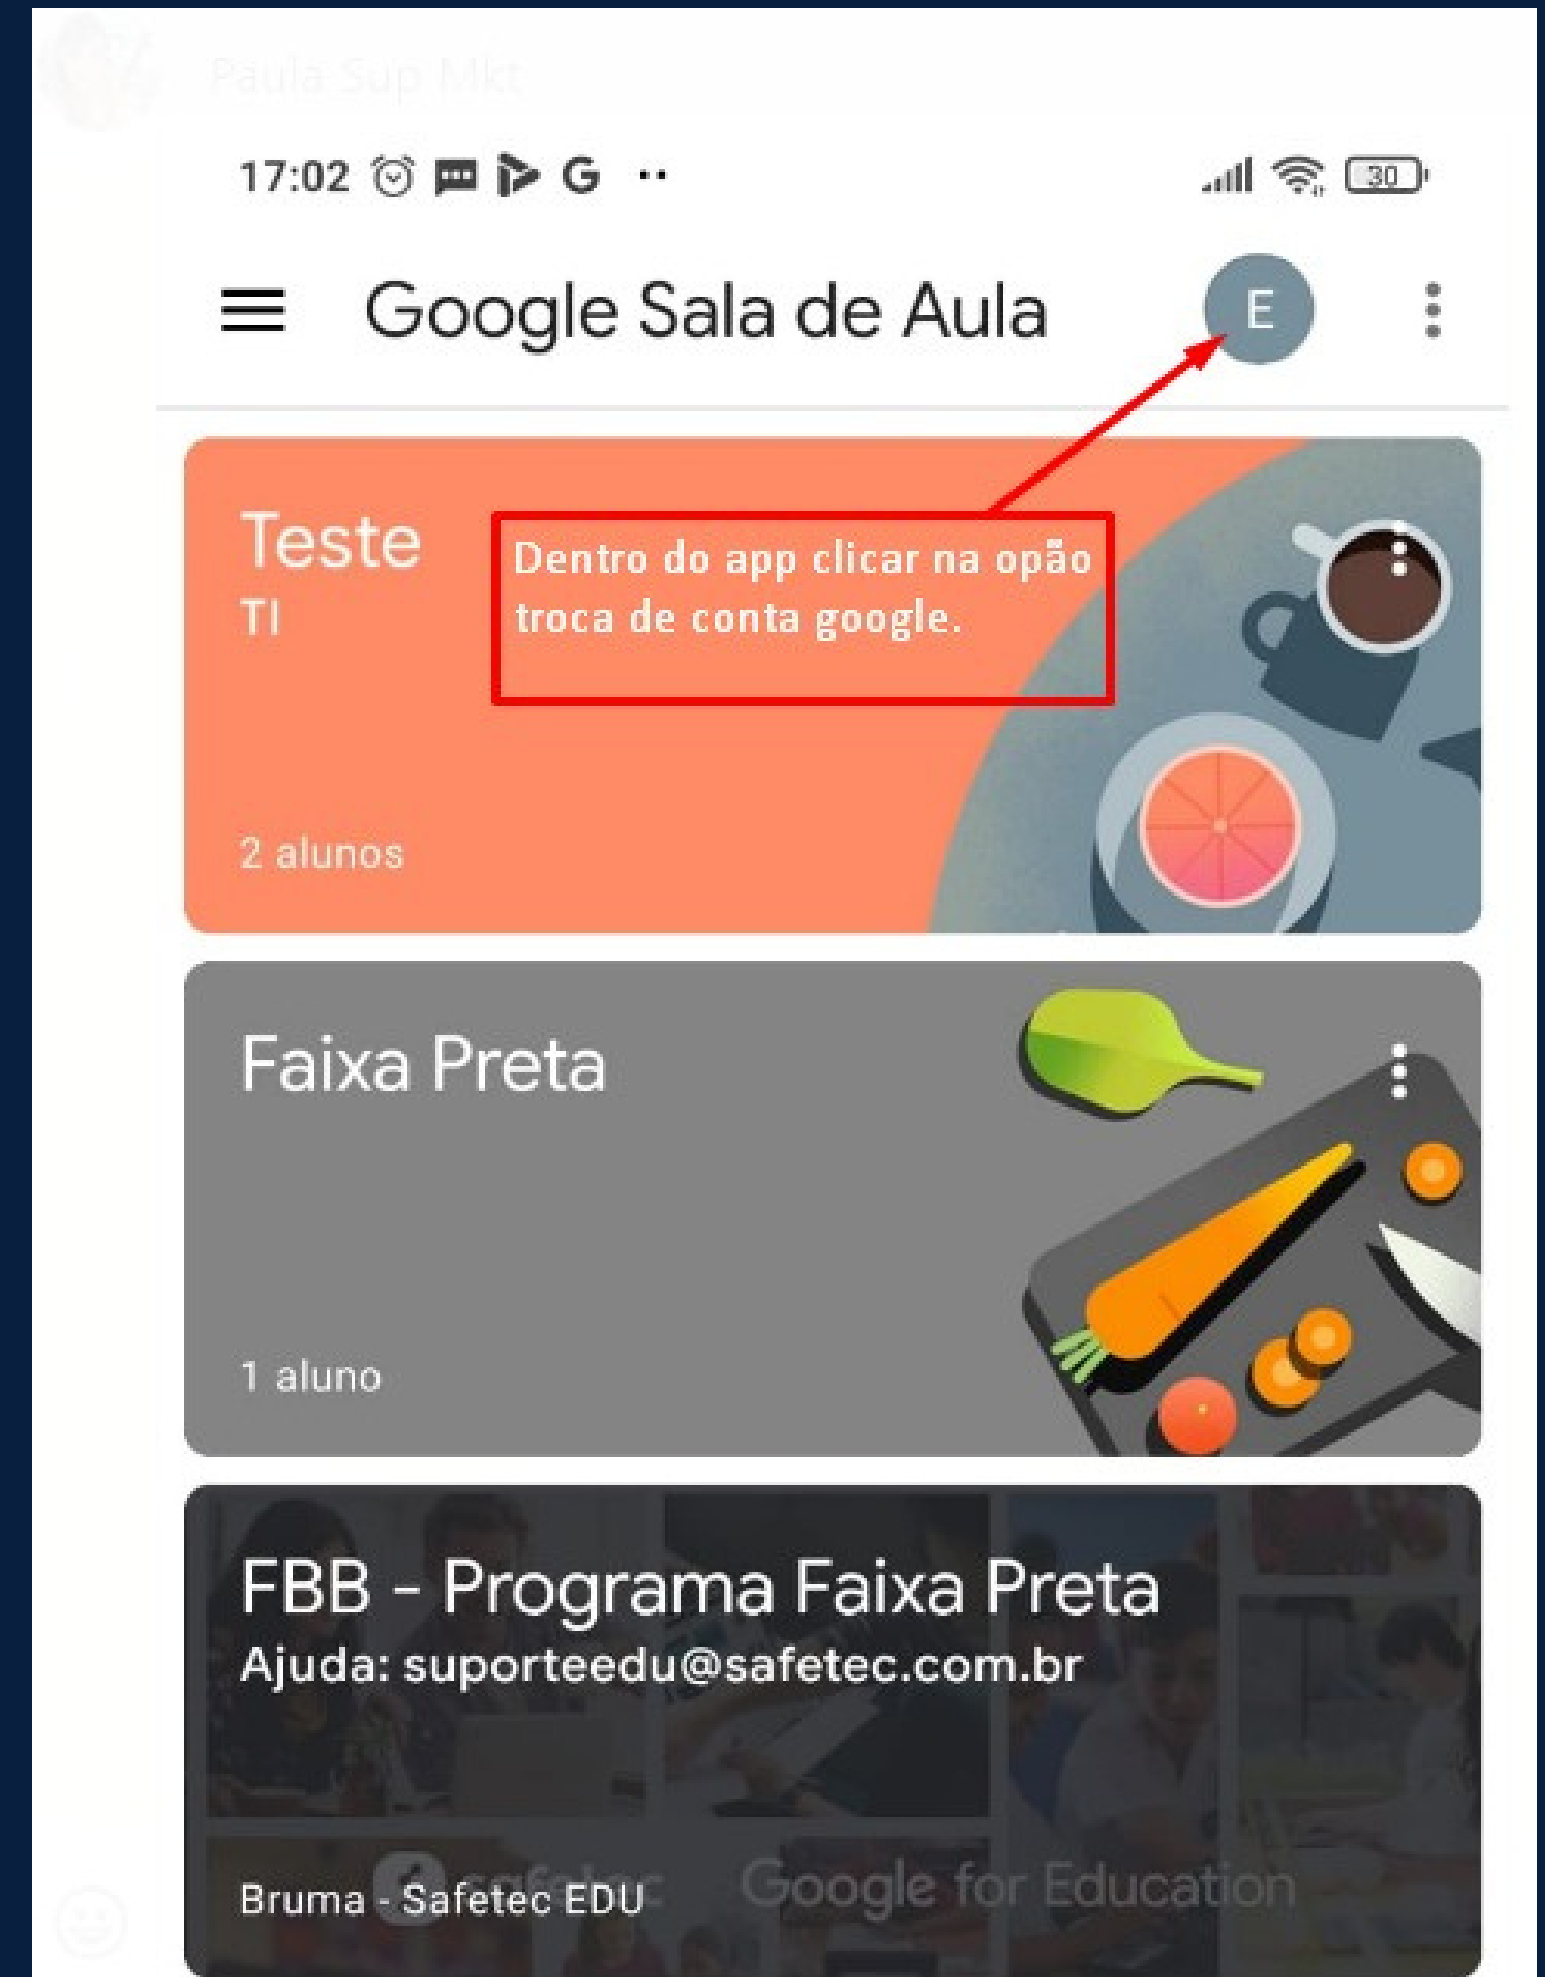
Paula Sup Mkt

17:02 G 30

Google Sala de Aula E

Teste
TI

Dentro do app clicar na opão troca de conta google.

2 alunos

Faixa Preta

1 aluno

FBB - Programa Faixa Preta
Ajuda: suporteedu@safetec.com.br

Bruma - Safetec EDU

safetec Google for Education